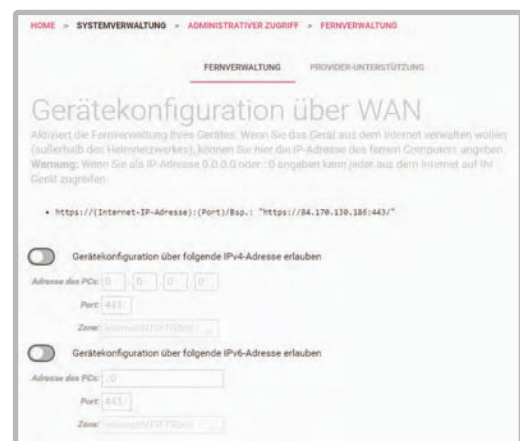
HOME > SYSTEMVERWALTUNG > ADMINISTRATIVER ZUGRIFF > FERNVERWALTUNG

FERNVERWALTUNG

PROVIDER-UNTERSTÜTZUNG

Gerätekonfiguration über WAN

Aktiviert die Fernverwaltung Ihres Gerätes. Wenn Sie das Gerät aus dem Internet verwalten wollen (außerhalb des Heimnetzwerkes), können Sie hier die IP-Adresse des fernen Computers angeben. Warnung: Wenn Sie als IP-Adresse 0.0.0.0 oder :0 angeben kann jeder aus dem Internet auf Ihr Gerät zugreifen.

• https://(Internet-IP-Adresse):(Port)/Bsp.: "https://84.170.130.186:443/"

Gerätekonfiguration über folgende IPv4-Adresse erlauben

Adresse des PCs: 0 . 0 . 0 . 0

Port: 443

Zone: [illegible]

Gerätekonfiguration über folgende IPv6-Adresse erlauben

Adresse des PCs: :0

Port: 443

Zone: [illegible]